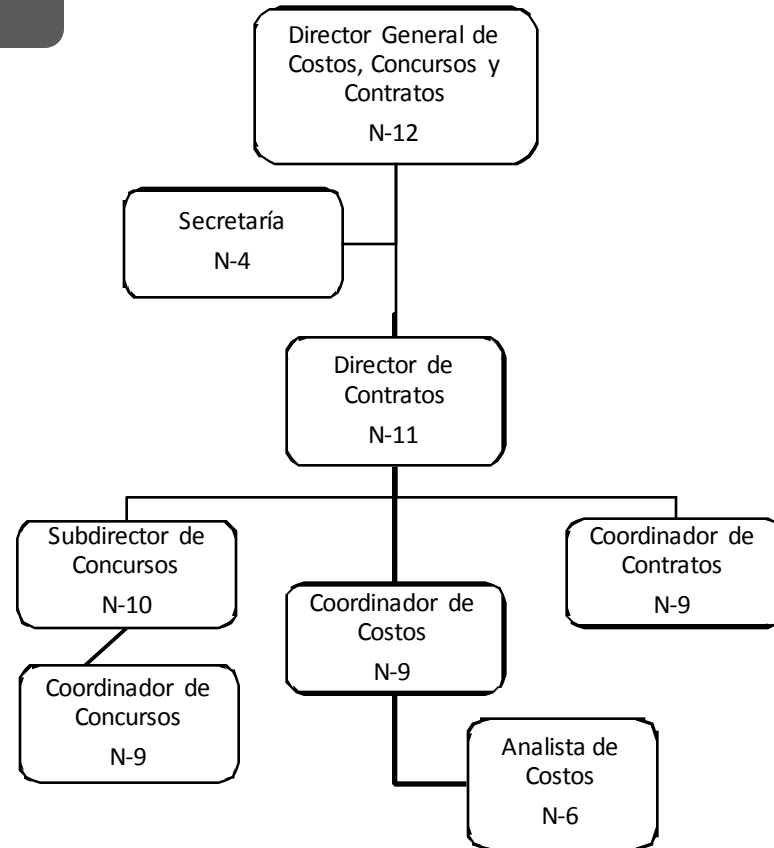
Director General de Costos, Concursos y Contratos
N-12

Secretaría
N-4

Director de Contratos
N-11

Subdirector de Concursos
N-10

Coordinador de Costos
N-9

Coordinador de Contratos
N-9

Coordinador de Concursos
N-9

Analista de Costos
N-6